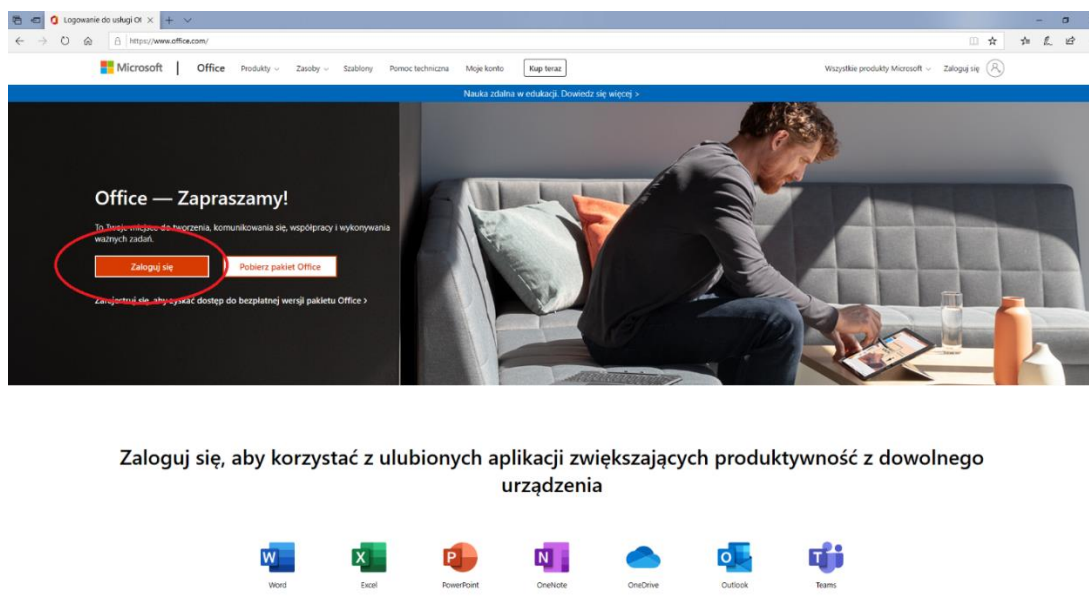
Logowanie do usługi Of ×

https://www.office.com/

Microsoft | Office Produkty Zasoby Szablony Pomoc techniczna Moje konto Kup teraz Wszystkie produkty Microsoft Zaloguj się

Nauka zdalna w edukacji. Dowiedz się więcej >

Office — Zapraszamy!

To Twoje miejsce do tworzenia, komunikowania się, współpracy i wykonywania ważnych zadań.

Zaloguj się Pobierz pakiet Office

Zarejestruj się, aby uzyskać dostęp do bezpłatnej wersji pakietu Office >

Zaloguj się, aby korzystać z ulubionych aplikacji zwiększających produktywność z dowolnego urządzenia

Word Excel PowerPoint OneNote OneDrive Outlook Teams